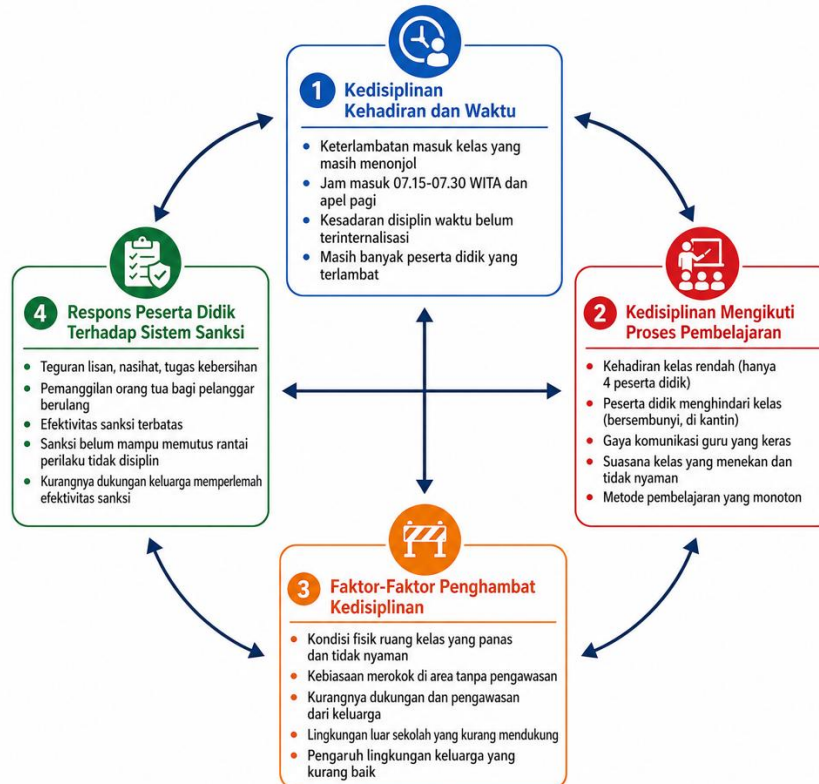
1 Kedisiplinan Kehadiran dan Waktu

- Keterlambatan masuk kelas yang masih menonjol
- Jam masuk 07.15-07.30 WITA dan apel pagi
- Kesadaran disiplin waktu belum terinternalisasi
- Masih banyak peserta didik yang terlambat

4 Respons Peserta Didik Terhadap Sistem Sanksi

- Teguran lisan, nasihat, tugas kebersihan
- Pemanggilan orang tua bagi pelanggar berulang
- Efektivitas sanksi terbatas
- Sanksi belum mampu memutus rantai perilaku tidak disiplin
- Kurangnya dukungan keluarga memperlemah efektivitas sanksi

2 Kedisiplinan Mengikuti Proses Pembelajaran

- Kehadiran kelas rendah (hanya 4 peserta didik)
- Peserta didik menghindari kelas (bersembunyi, di kantin)
- Gaya komunikasi guru yang keras
- Suasana kelas yang menekan dan tidak nyaman
- Metode pembelajaran yang monoton

3 Faktor-Faktor Penghambat Kedisiplinan

- Kondisi fisik ruang kelas yang panas dan tidak nyaman
- Kebiasaan merokok di area tanpa pengawasan
- Kurangnya dukungan dan pengawasan dari keluarga
- Lingkungan luar sekolah yang kurang mendukung
- Pengaruh lingkungan keluarga yang kurang baik